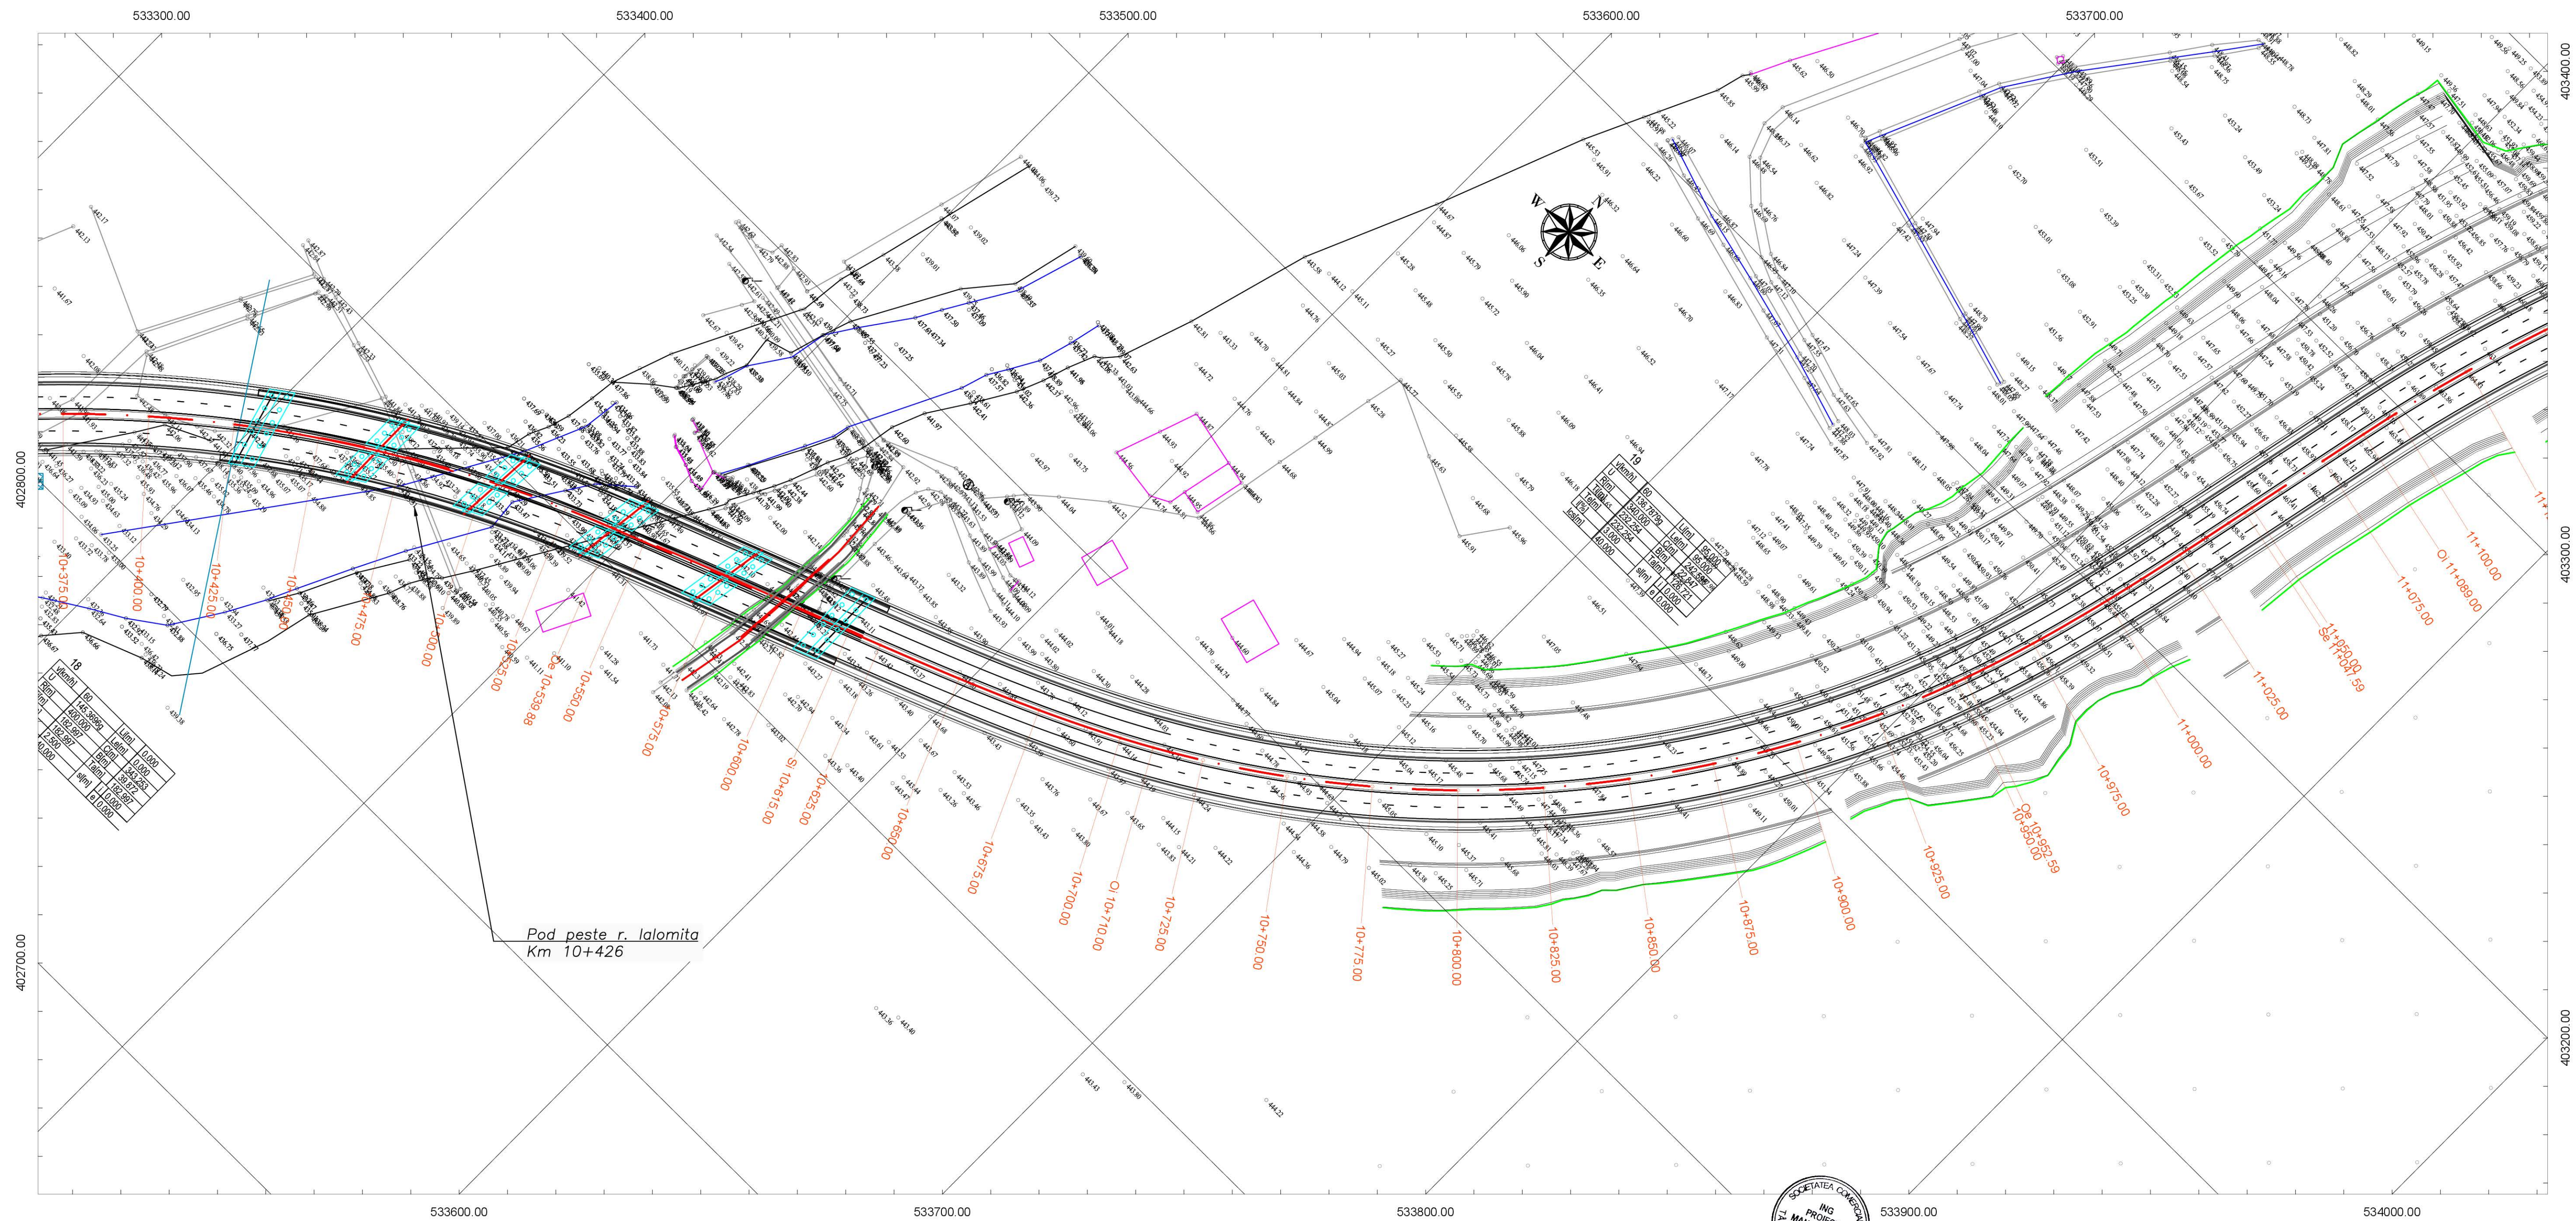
533300.00
533400.00
533500.00
533600.00
533700.00

403400.00
402800.00
403300.00
402700.00
403200.00

W
N
S
E

19
v(km/h) 60
U
R[m]
T[m]
B[m]
b[%]
lc[m] 40.000

18
v(km/h) 60
U
R[m]
T[m]
B[m]
lc[m] 40.000

10+375.00
10+400.00
10+425.00
10+450.00
10+475.00
10+500.00
10+525.00
Oc 10+539.88
10+550.00
10+575.00
10+600.00
Si 10+615.00
10+625.00
10+650.00
10+675.00
10+700.00
Oi 10+710.00
10+725.00
10+750.00
10+775.00
10+800.00
10+825.00
10+850.00
10+875.00
10+900.00
10+925.00
10+950.00
Oc 10+952.59
10+975.00
11+000.00
11+025.00
11+050.00
11+075.00
Oi 11+089.00
11+100.00

Pod peste r. Ialomita
Km 10+426

533600.00
533700.00
533800.00
533900.00
534000.00

SOCIETATEA COMERCIALA
ING
PROIECT